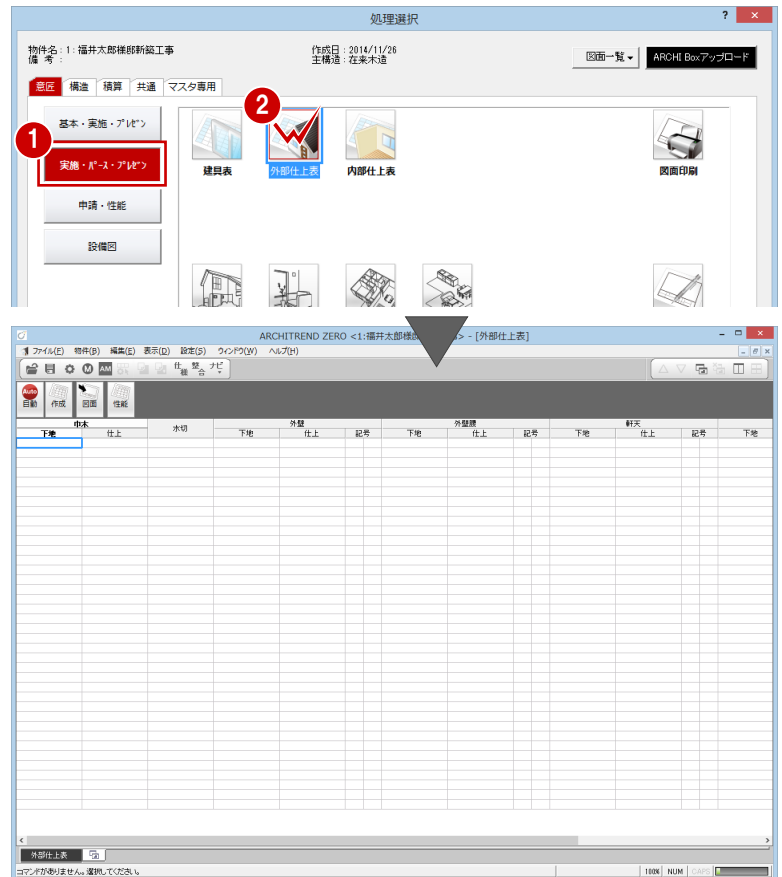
処理選択

物件名：1：福井太郎様邸新築工事
備 考：

作成日：2014/11/26
主構造：在来木造

図面一覧
ARCHI Boxアップロード

意匠 構造 積算 共通 マスタ専用

基本・実施・プレゼン
1
実施・パース・プレゼン
申請・性能
設備図

2
建具表
外部仕上表
内部仕上表
図面印刷

ARCHITREND ZERO <1:福井太郎様邸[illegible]> - [外部仕上表]

ファイル(F) 物件(B) 編集(E) 表示(D) 設定(S) ウィンドウ(W) ヘルプ(H)

仕 整 ナビ

Auto 自動 作成 図面 性能

| 巾木 | | 水切 | 外壁 | | | 外壁腰 | | | 軒天 | | | |
|---|---|---|---|---|---|---|---|---|---|---|---|---|
| 下地 | 仕上 | | 下地 | 仕上 | 記号 | 下地 | 仕上 | 記号 | 下地 | 仕上 | 記号 | 下地 |

外部仕上表

コマンドがありません。選択してください。
100% NUM CAPS